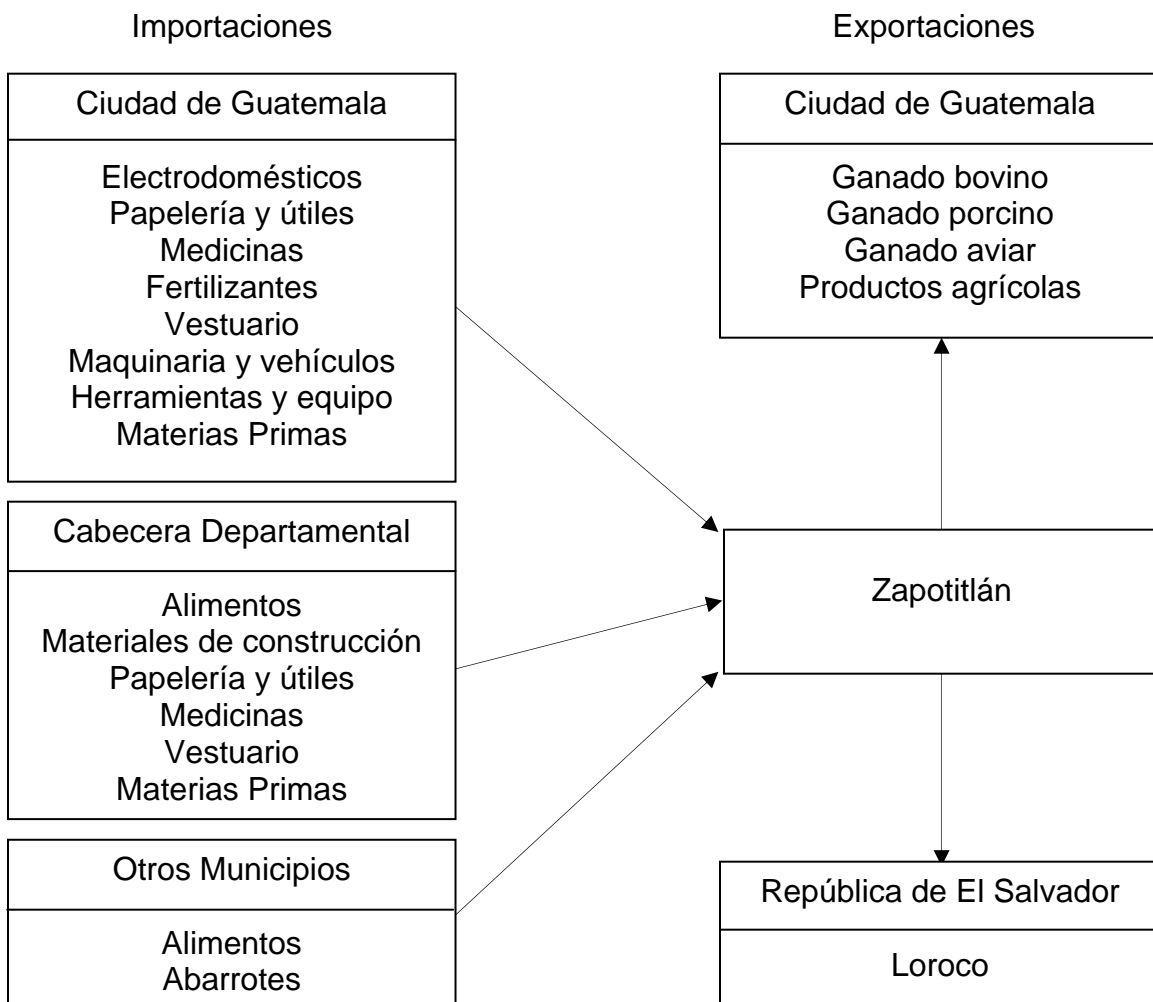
Importaciones

Exportaciones

Ciudad de Guatemala

Electrodomésticos
Papelería y útiles
Medicinas
Fertilizantes
Vestuario
Maquinaria y vehículos
Herramientas y equipo
Materias Primas

Cabecera Departamental

Alimentos
Materiales de construcción
Papelería y útiles
Medicinas
Vestuario
Materias Primas

Otros Municipios

Alimentos
Abarrotes

Ciudad de Guatemala

Ganado bovino
Ganado porcino
Ganado aviar
Productos agrícolas

Zapotitlán

República de El Salvador

Loroco